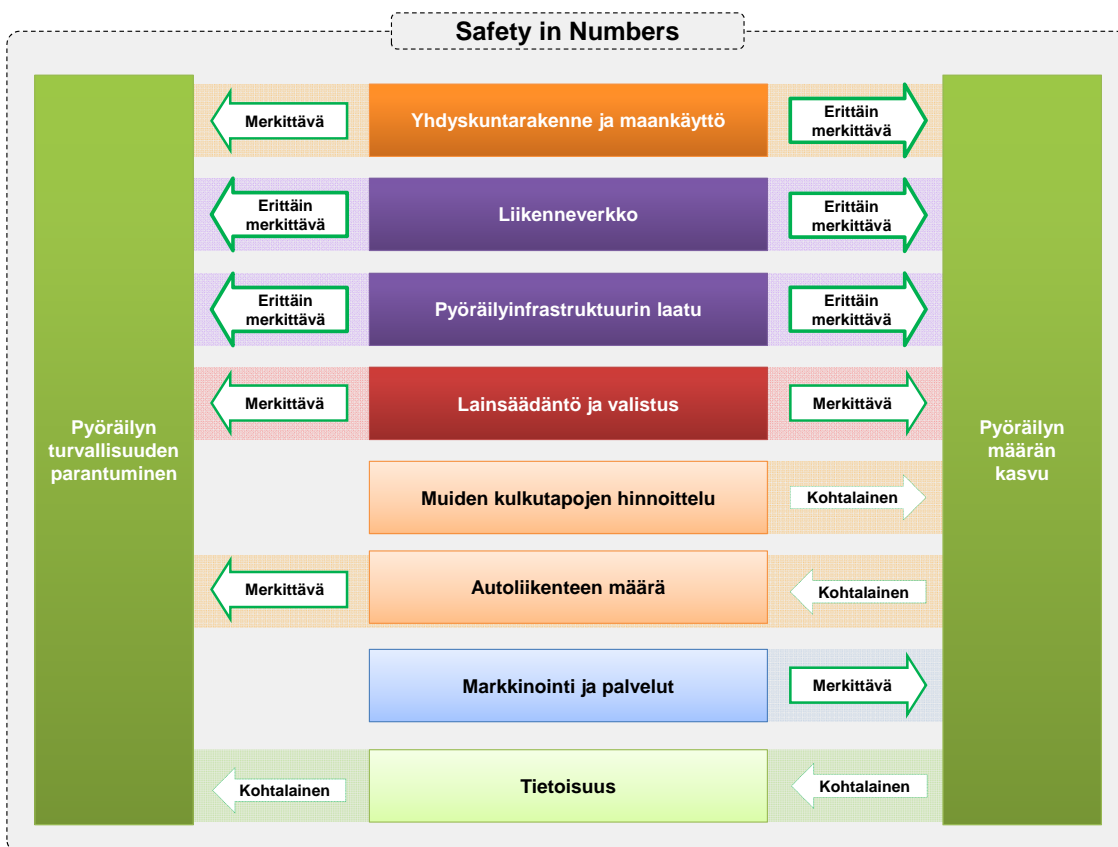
Safety in Numbers

Pyöräilyn turvallisuuden parantuminen

Merkittävä
Yhdyskuntarakenne ja maankäyttö
Erittäin merkittävä

Erittäin merkittävä
Liikenneverkko
Erittäin merkittävä

Erittäin merkittävä
Pyöräilyinfrastruktuurin laatu
Erittäin merkittävä

Merkittävä
Lainsäädäntö ja valistus
Merkittävä

Muiden kulkutapojen hinnoittelu
Kohtalainen

Merkittävä
Autoliikenteen määrä
Kohtalainen

Markkinointi ja palvelut
Merkittävä

Kohtalainen
Tietoisuus
Kohtalainen

Pyöräilyn määrän kasvu